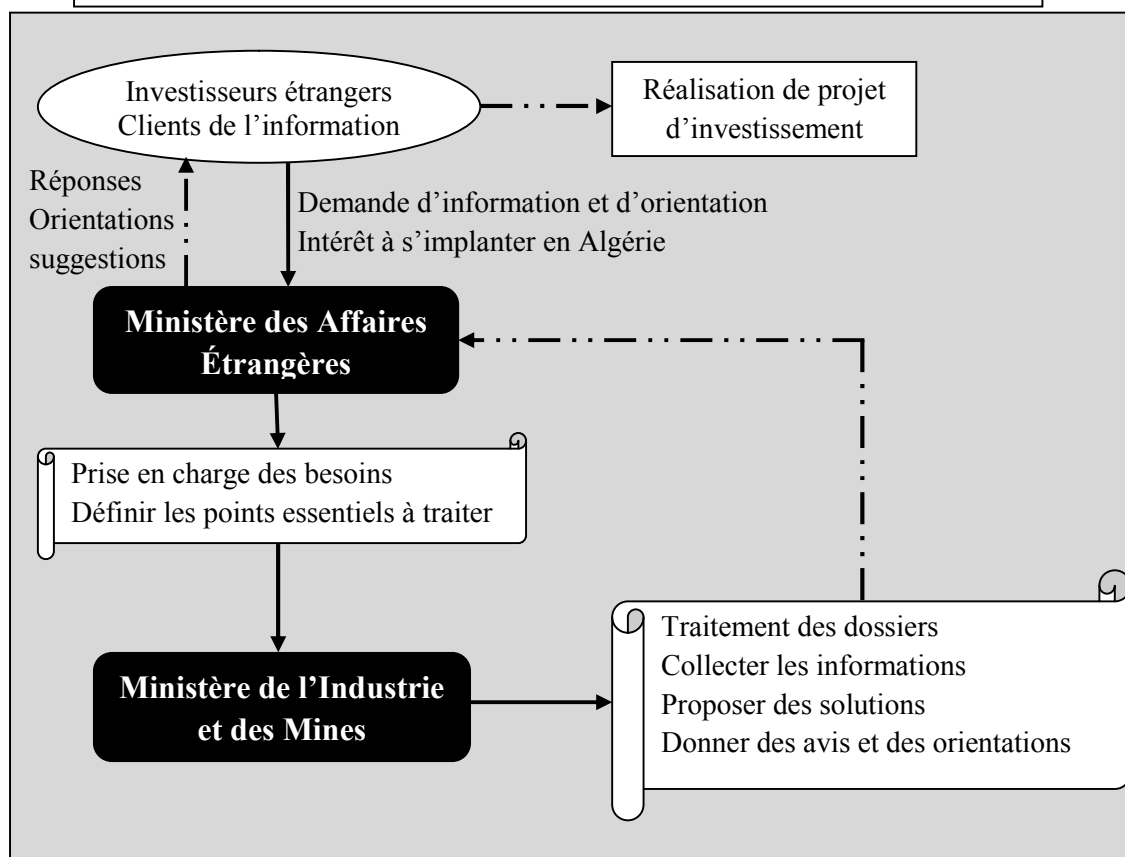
Investisseurs étrangers
Clients de l'information

Réalisation de projet d'investissement

Réponses
Orientations
suggestions

Demande d'information et d'orientation
Intérêt à s'implanter en Algérie

**Ministère des Affaires Étrangères**

Prise en charge des besoins
Définir les points essentiels à traiter

**Ministère de l'Industrie et des Mines**

Traitement des dossiers
Collecter les informations
Proposer des solutions
Donner des avis et des orientations